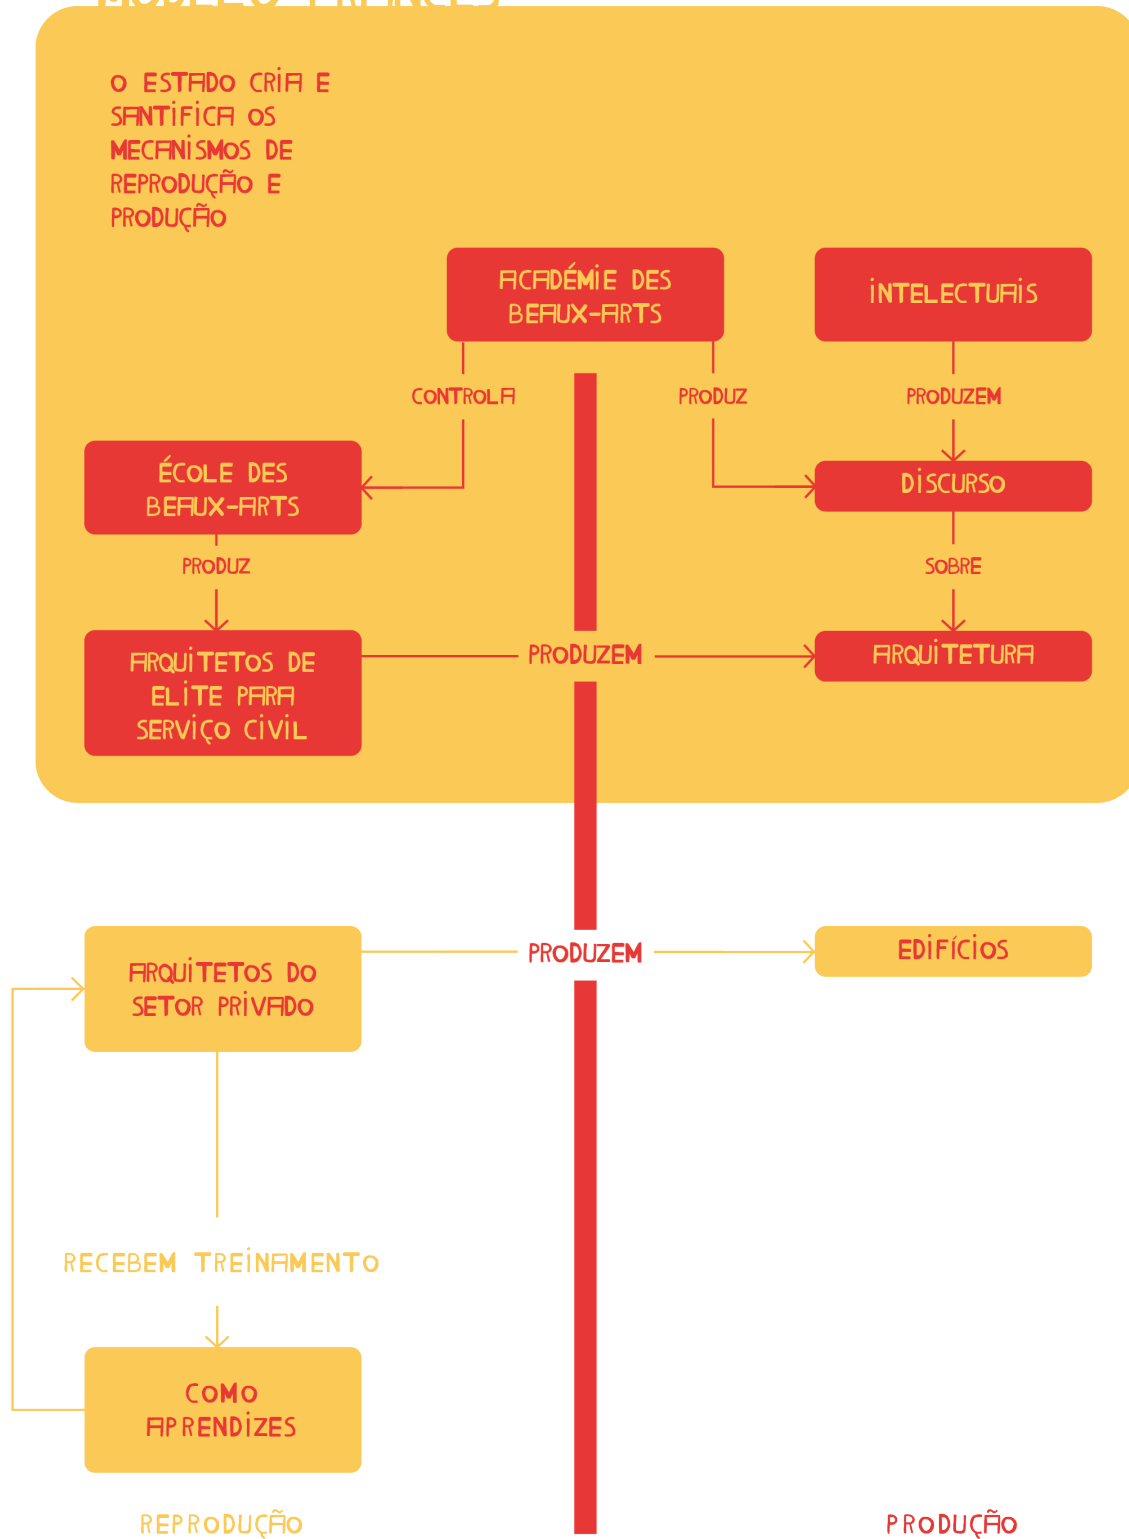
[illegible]

O ESTADO CRIA E SANTIFICA OS MECANISMOS DE REPRODUÇÃO E PRODUÇÃO

ACADÉMIE DES BEAUX-ARTS

INTELECTUAIS

CONTROLA

PRODUZ

PRODUZEM

ÉCOLE DES BEAUX-ARTS

DISCURSO

PRODUZ

SOBRE

ARQUITETOS DE ELITE PARA SERVIÇO CIVIL

PRODUZEM

ARQUITETURA

ARQUITETOS DO SETOR PRIVADO

PRODUZEM

EDIFÍCIOS

RECEBEM TREINAMENTO

COMO APRENDIZES

REPRODUÇÃO

PRODUÇÃO